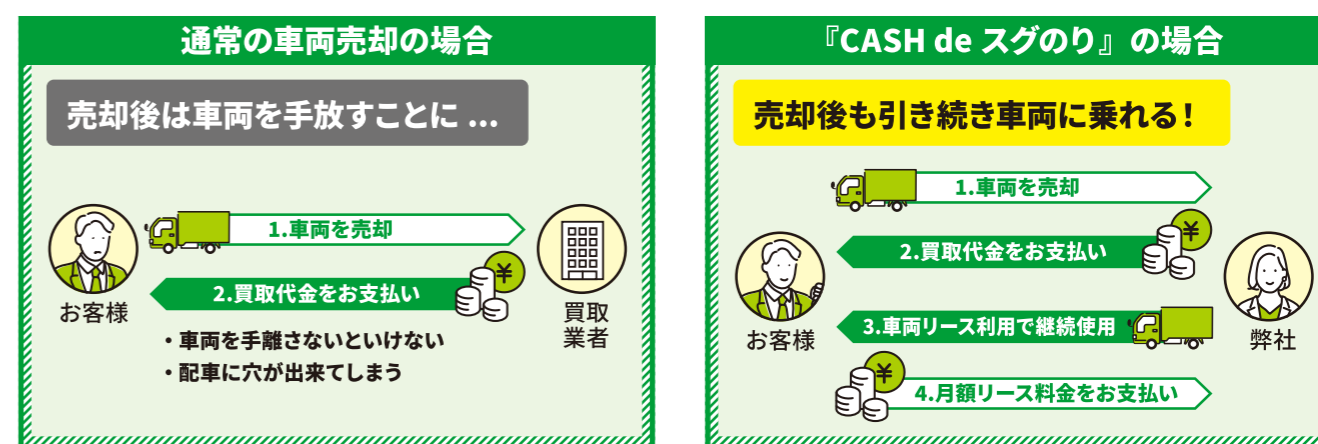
通常の車両売却の場合

売却後は車両を手放すことに ...

1.車両を売却

2.買取代金をお支払い

お客様

買取業者

・車両を手離さないといけない
・配車に穴が出来てしまう

『CASH de スグのり』の場合

売却後も引き続き車両に乗れる！

1.車両を売却

2.買取代金をお支払い

お客様

弊社

3.車両リース利用で継続使用

4.月額リース料金をお支払い